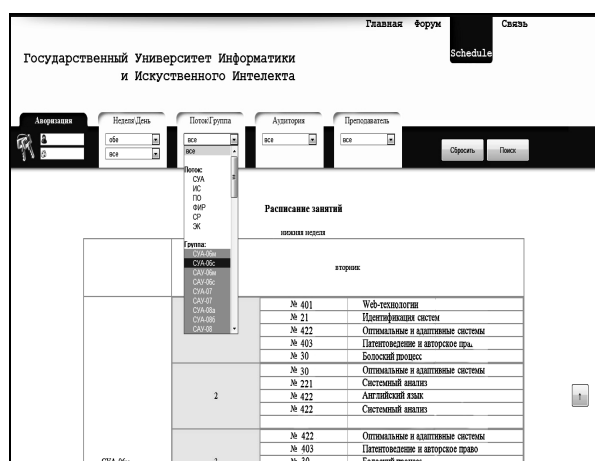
Главная Форум Schedule Связь

Государственный Университет Информатики и Искуственного Интелекта

Авоpизация | Неделя\День | Поток\Группа | Аудитория | Преподаватель

обе | все | все | все

все | все

Сбросить | Поиск

Поток:
СУА
ИС
ПО
ФИР
СР
ЭК

Группа:
СУА-06м
СУА-06с
САУ-06м
САУ-06с
СУА-07
СУА-07
СУА-08а
СУА-08б
САУ-08

Расписание занятий

нижняя неделя

вторник

| | | |
|---|---|---|
| | № 401 | Web-технологии |
| | № 21 | Идентификация систем |
| | № 422 | Оптимальные и адаптивные системы |
| | № 403 | Патентоведение и авторское пра. |
| | № 30 | Болоский процесс |
| 2 | № 30 | Оптимальные и адаптивные системы |
| | № 221 | Системный анализ |
| | № 422 | Английский язык |
| | № 422 | Системный анализ |
| | № 422 | Оптимальные и адаптивные системы |
| | № 403 | Патентоведение и авторское право |
| 3 | № 30 | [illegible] |

СУА-06с

↑